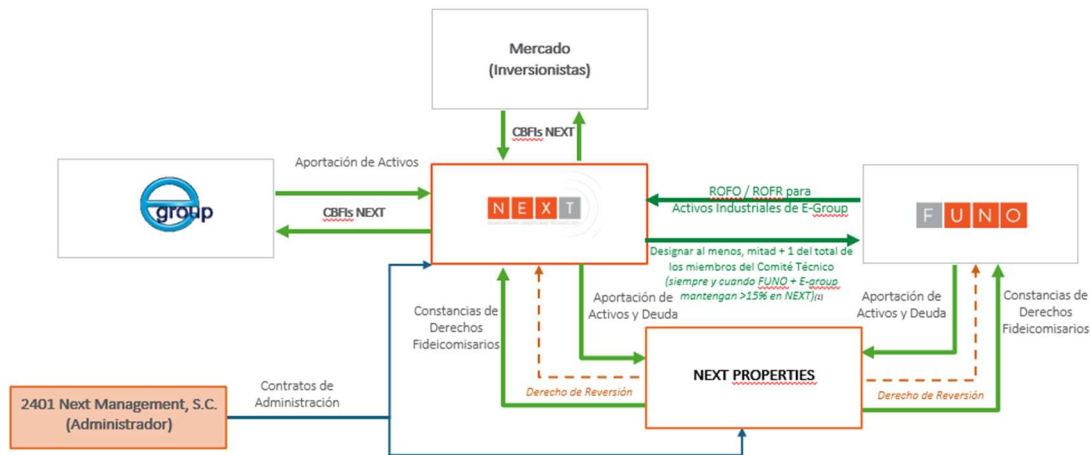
Mercado
(Inversionistas)

CBFIs NEXT

Aportación de Activos

group

CBFIs NEXT

N E X T

ROFO / ROFR para
Activos Industriales de E-Group

F U N O

Designar al menos, mitad + 1 del total de los miembros del Comité Técnico (siempre y cuando FUNO + E-group mantengan >15% en NEXT)(1)

Constancias de Derechos Fideicomisarios

Aportación de Activos y Deuda

Aportación de Activos y Deuda

Constancias de Derechos Fideicomisarios

NEXT PROPERTIES

Derecho de Reversión

Derecho de Reversión

Contratos de Administración

2401 Next Management, S.C.
(Administrador)